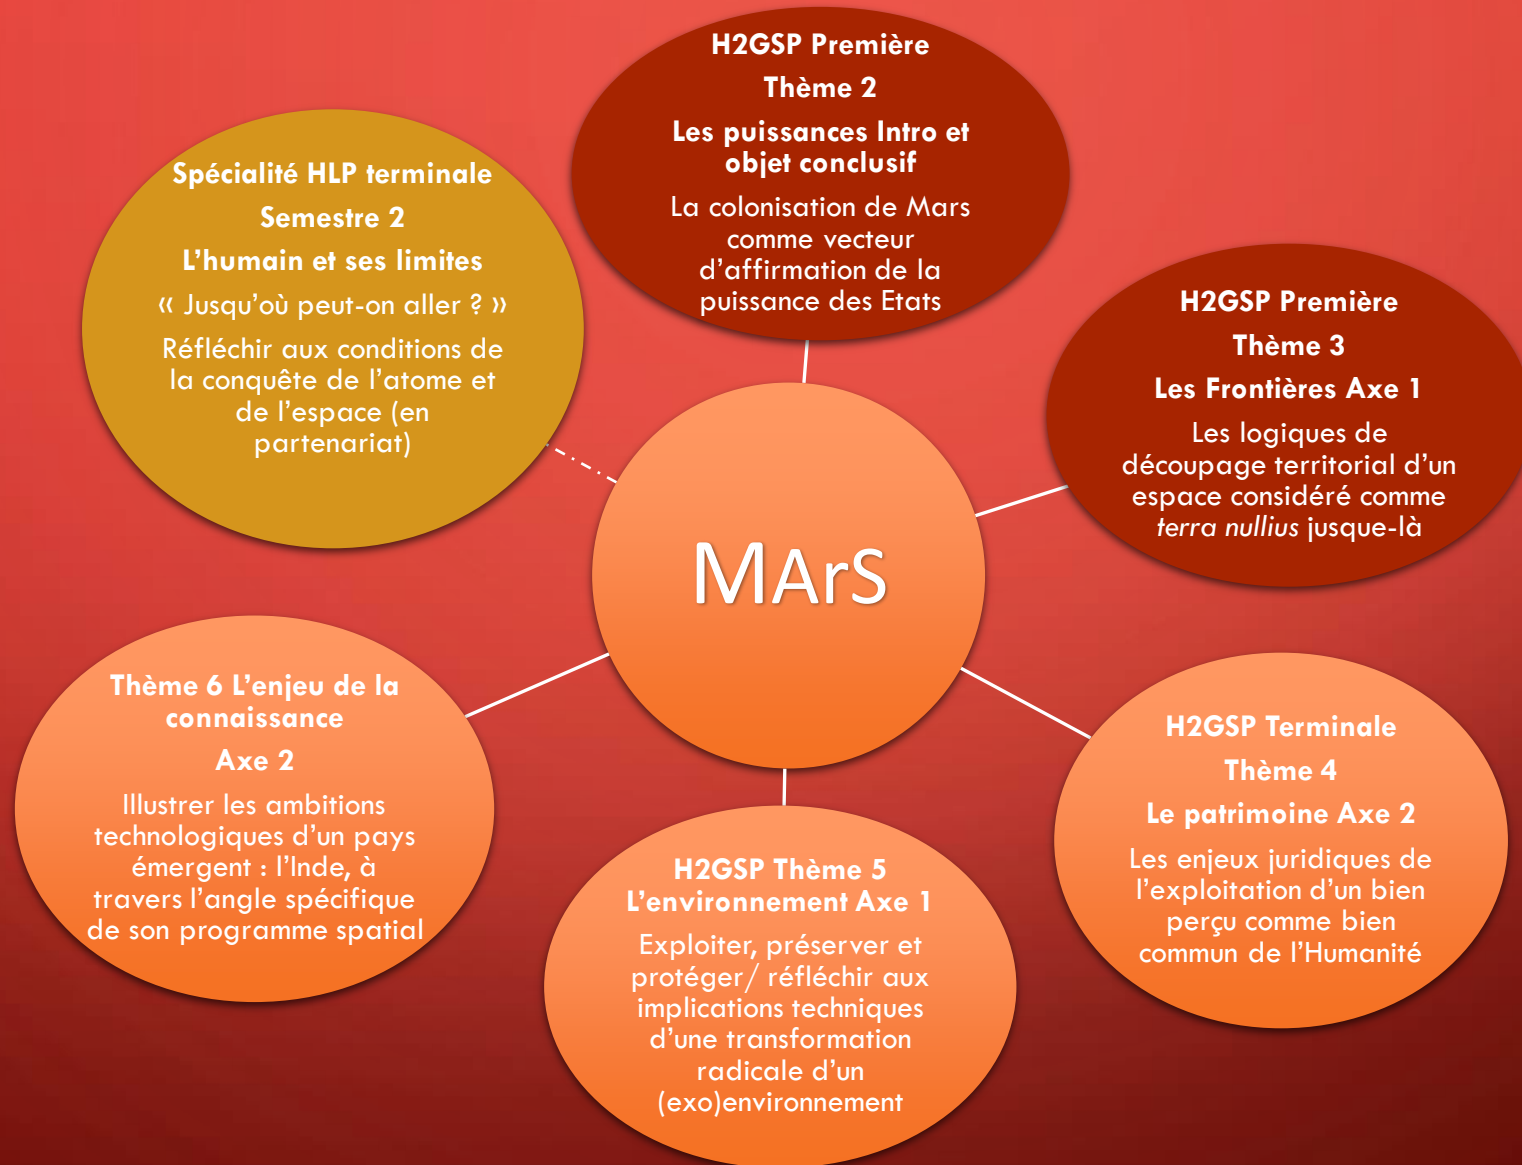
H2GSP Première

Thème 2

Les puissances Intro et objet conclusif

La colonisation de Mars comme vecteur d'affirmation de la puissance des Etats

Spécialité HLP terminale

Semestre 2

L'humain et ses limites

« Jusqu'où peut-on aller ? »

Réfléchir aux conditions de la conquête de l'atome et de l'espace (en partenariat)

H2GSP Première

Thème 3

Les Frontières Axe 1

Les logiques de découpage territorial d'un espace considéré comme *terra nullius* jusque-là

MArS

Thème 6 L'enjeu de la connaissance

Axe 2

Illustrer les ambitions technologiques d'un pays émergent : l'Inde, à travers l'angle spécifique de son programme spatial

H2GSP Terminale

Thème 4

Le patrimoine Axe 2

Les enjeux juridiques de l'exploitation d'un bien perçu comme bien commun de l'Humanité

H2GSP Thème 5 L'environnement Axe 1

Exploiter, préserver et protéger/ réfléchir aux implications techniques d'une transformation radicale d'un (exo)environnement